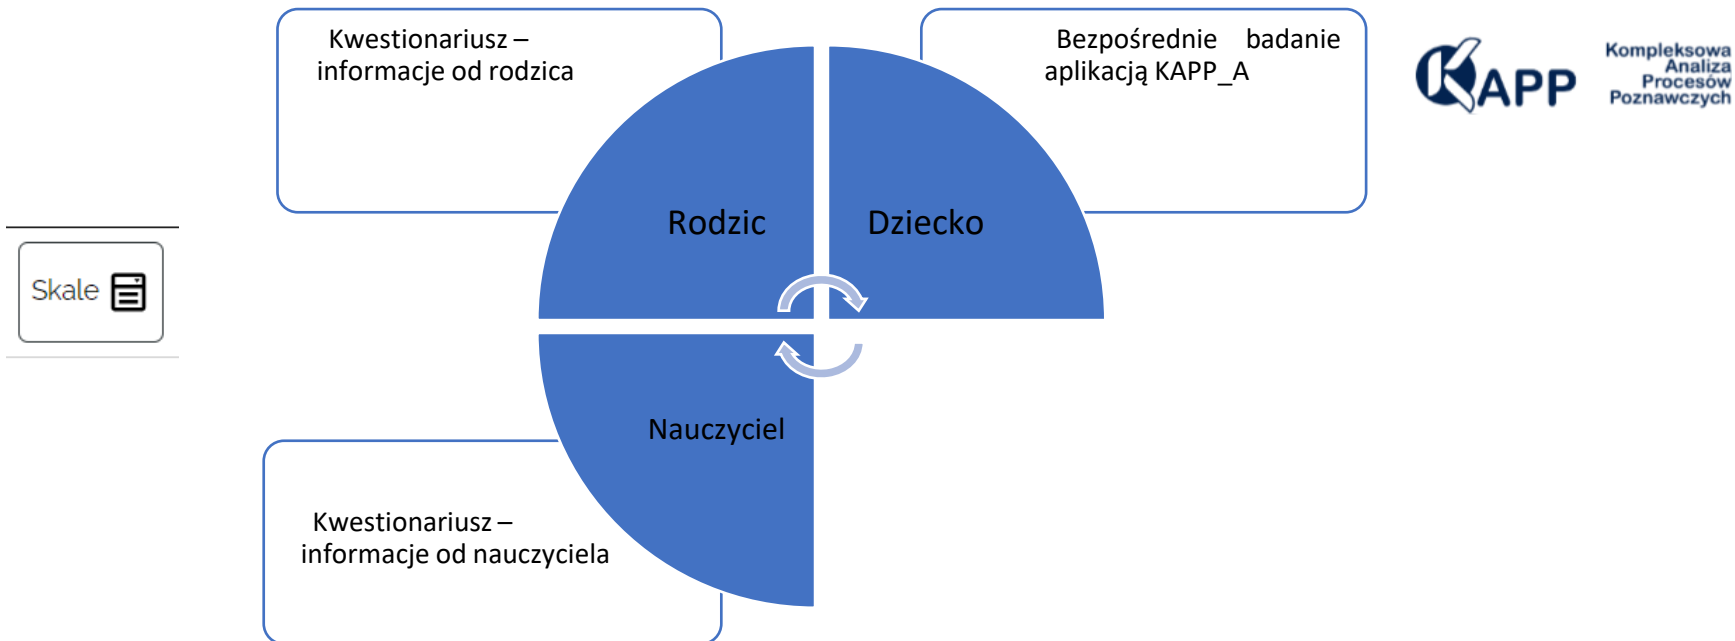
Kwestionariusz – informacje od rodzica

Bezpośrednie badanie aplikacją KAPP_A

KAPP

Kompleksowa Analiza Procesów Poznawczych

Skale

Rodzic

Dziecko

Nauczyciel

Kwestionariusz – informacje od nauczyciela